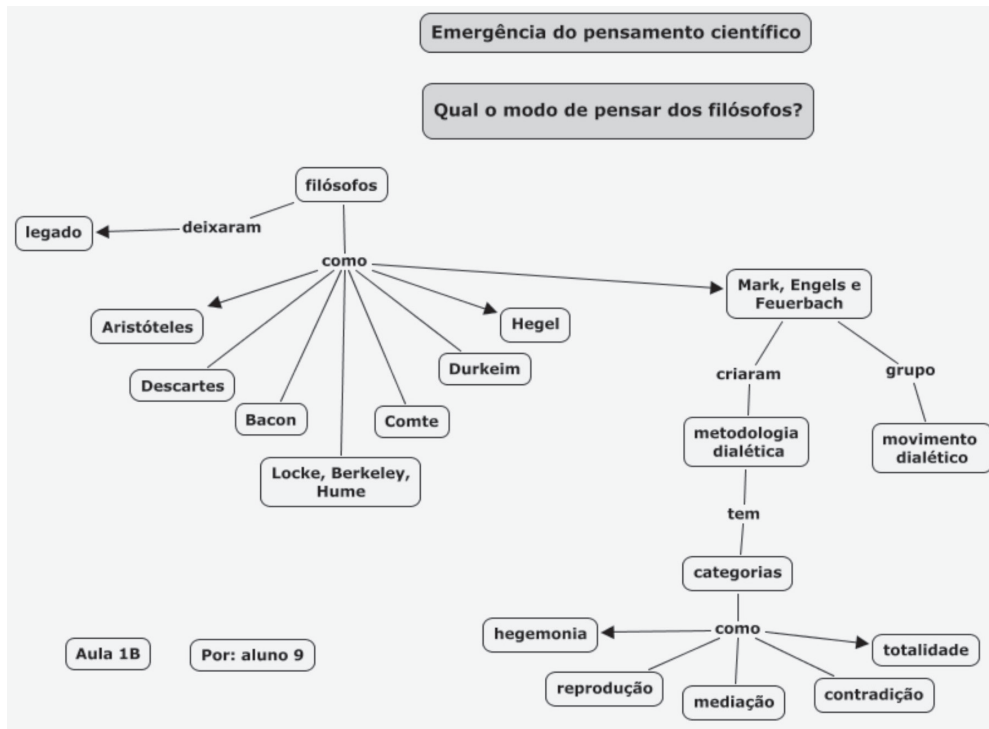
Emergência do pensamento científico

Qual o modo de pensar dos filósofos?

filósofos

deixaram

legado

como

Aristóteles

Descartes

Bacon

Locke, Berkeley, Hume

Comte

Durkeim

Hegel

Mark, Engels e Feuerbach

criaram

metodologia dialética

tem

categorias

como

hegemonia

reprodução

mediação

contradição

totalidade

grupo

movimento dialético

Aula 1B

Por: aluno 9